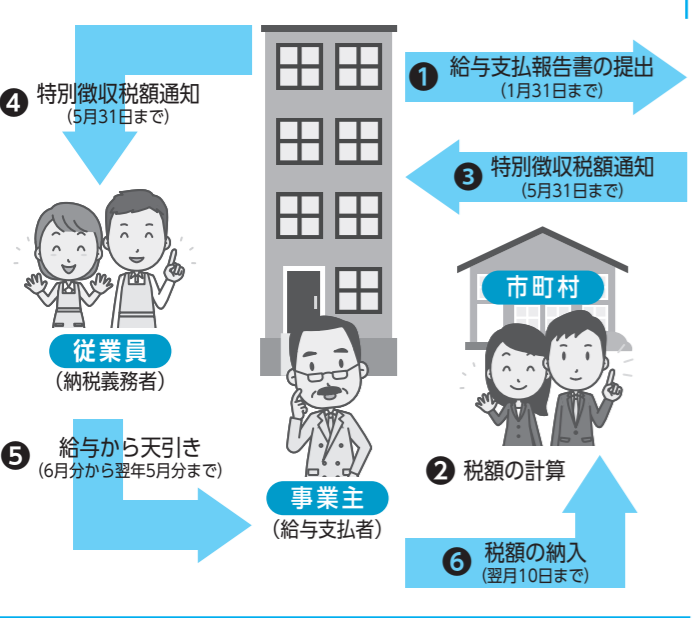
❶ 給与支払報告書の提出
(1月31日まで)

❸ 特別徴収税額通知
(5月31日まで)

❹ 特別徴収税額通知
(5月31日まで)

市町村

従業員
(納税義務者)

❷ 税額の計算

❺ 給与から天引き
(6月分から翌年5月分まで)

事業主
(給与支払者)

❻ 税額の納入
(翌月10日まで)